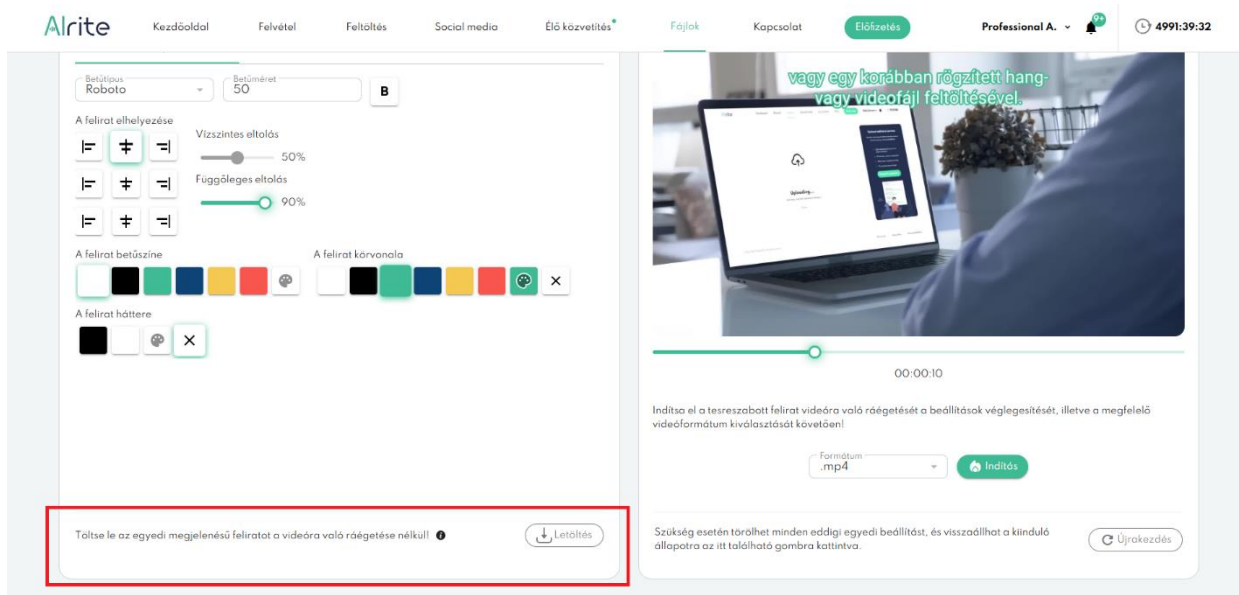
Alrite Kezdőoldal Felvétel Feltöltés Social media Élő közvetítés Fájlok Kapcsolat Előfizetés Professional A. 9+ 4991:39:32

Betűtípus
Roboto

Betűméret
50

B

A felirat elhelyezése

Vízszintes eltolás
50%

Függőleges eltolás
90%

A felirat betűszíne

A felirat körvonala

A felirat háttere

Töltse le az egyedi megjelenésű feliratot a videóra való ráégetése nélkül!

Letöltés

vagy egy korábban rögzített hang- vagy videofájl feltöltésével.

Uploading...

00:00:10

Indítsa el a tesreszabott felirat videóra való ráégetését a beállítások véglegesítését, illetve a megfelelő videóformátum kiválasztását követően!

Formátum
.mp4

Indítás

Szükség esetén törölhet minden eddigi egyedi beállítást, és visszaállhat a kiinduló állapotra az itt található gombra kattintva.

Újrakezdés